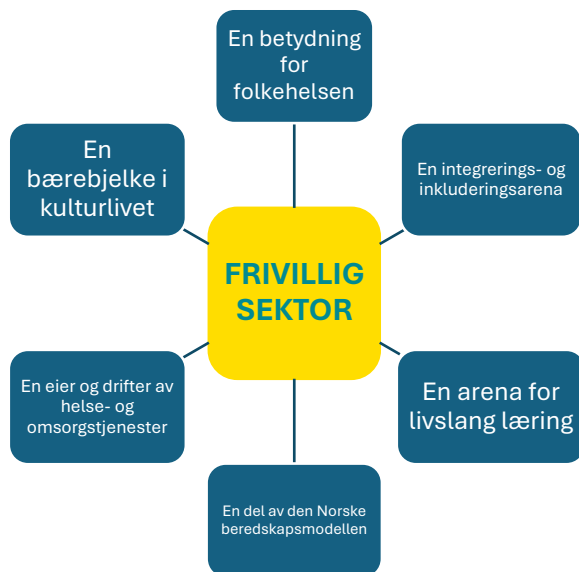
En betydning for folkehelsen

En bærebjelke i kulturlivet

En integrerings- og inkluderingsarena

FRIVILLIG SEKTOR

En eier og drifter av helse- og omsorgstjenester

En arena for livslang læring

En del av den Norske beredskapsmodellen